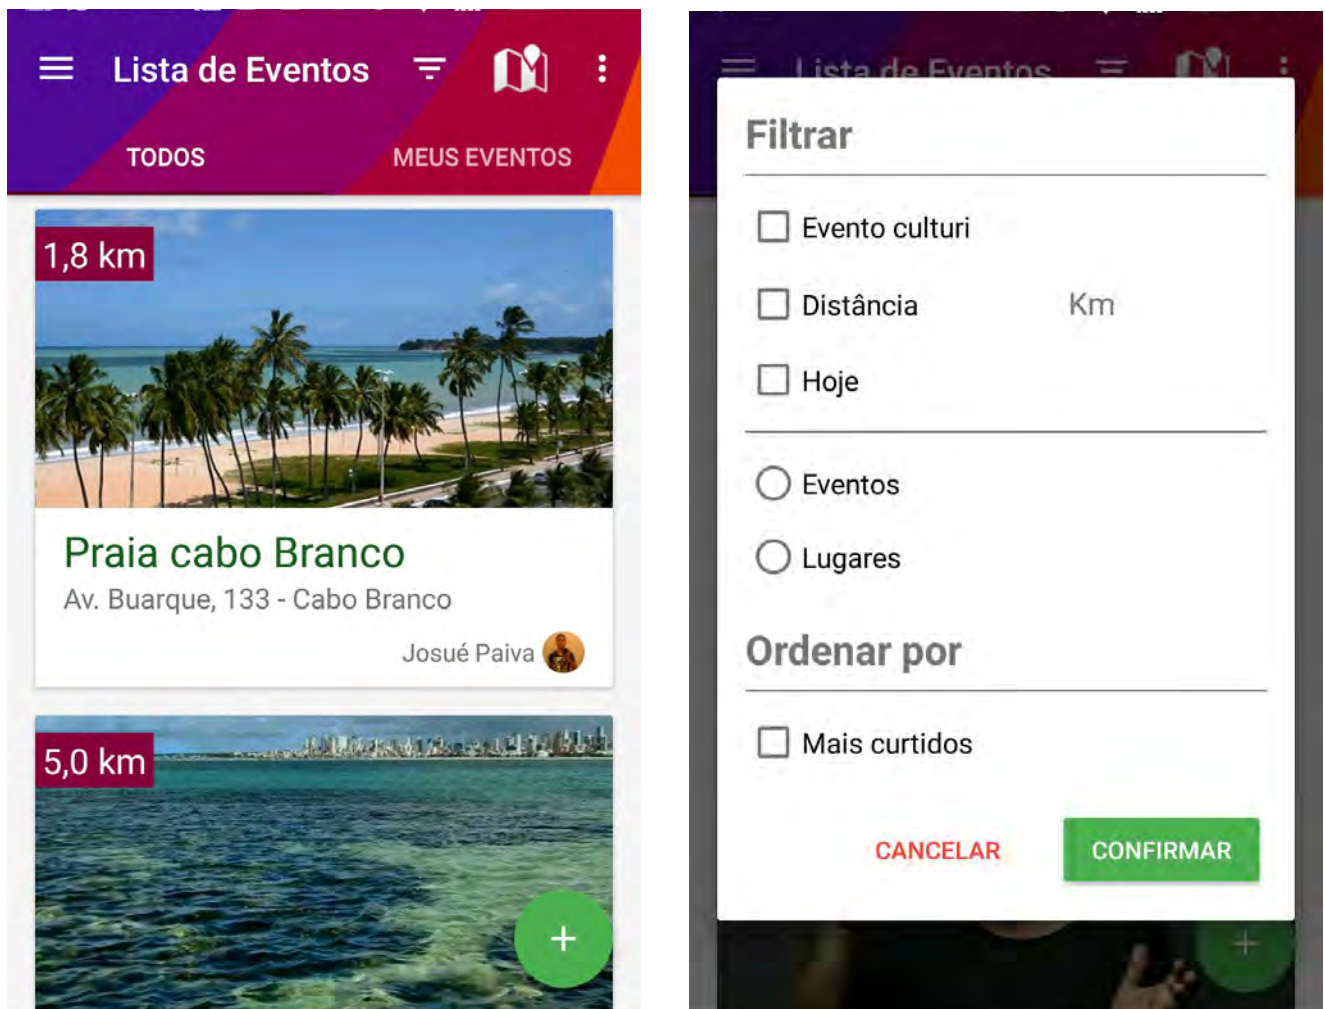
Lista de Eventos

TODOS

MEUS EVENTOS

1,8 km

Praia cabo Branco

Av. Buarque, 133 - Cabo Branco

Josué Paiva

5,0 km

+

Lista de Eventos

Filtrar

Evento culturi

Distância

Km

Hoje

Eventos

Lugares

Ordenar por

Mais curtidos

CANCELAR

CONFIRMAR